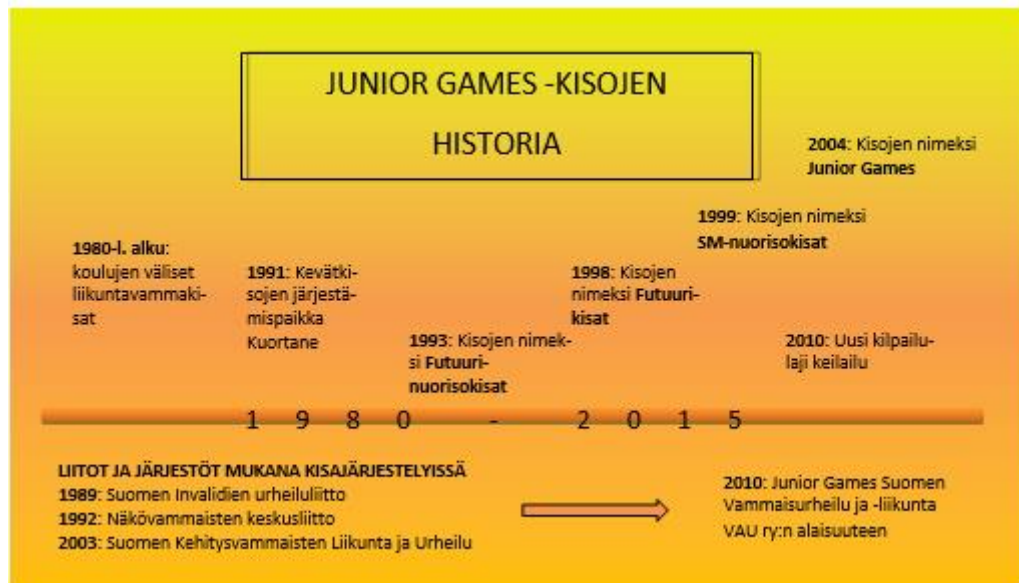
JUNIOR GAMES -KISOJEN

HISTORIA

2004: Kisojen nimeksi Junior Games

1999: Kisojen nimeksi SM-nuorisokisat

1980-l. alku: koulujen väliset liikuntavammakisat

1991: Kevätkisojen järjestämispaikka Kuortane

1998: Kisojen nimeksi Futuurikisat

1993: Kisojen nimeksi Futuurinuorisokisat

2010: Uusi kilpailulaji keilailu

1 9 8 0 - 2 0 1 5

LIITOT JA JÄRJESTÖT MUKANA KISAJÄRJESTELYISSÄ
1989: Suomen Invalidien urheiluliitto
1992: Näkövammaisten keskusliitto
2003: Suomen Kehitysvammaisten Liikunta ja Urheilu

2010: Junior Games Suomen Vammaisurheilu ja -liikunta VAU ry:n alaisuuteen